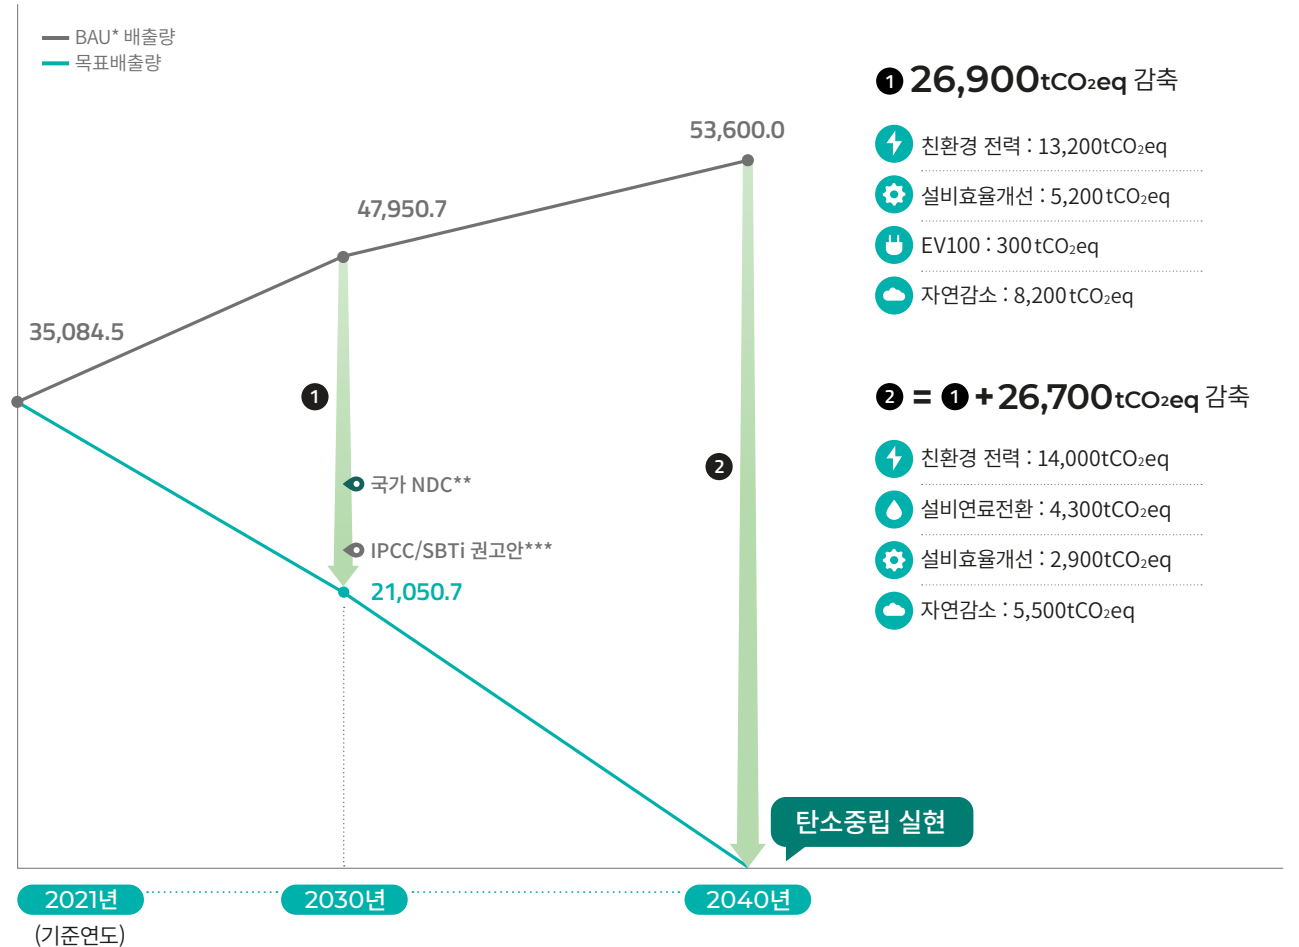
BAU* 배출량
목표배출량

53,600.0

47,950.7

35,084.5

1

국가 NDC**

IPCC/SBTi 권고안***

21,050.7

2

탄소중립 실현

2021년
(기준연도)

2030년

2040년

1 26,900$tCO_2eq$ 감축

친환경 전력 : 13,200$tCO_2eq$

설비효율개선 : 5,200$tCO_2eq$

EV100 : 300$tCO_2eq$

자연감소 : 8,200$tCO_2eq$

2 = 1 + 26,700$tCO_2eq$ 감축

친환경 전력 : 14,000$tCO_2eq$

설비연료전환 : 4,300$tCO_2eq$

설비효율개선 : 2,900$tCO_2eq$

자연감소 : 5,500$tCO_2eq$